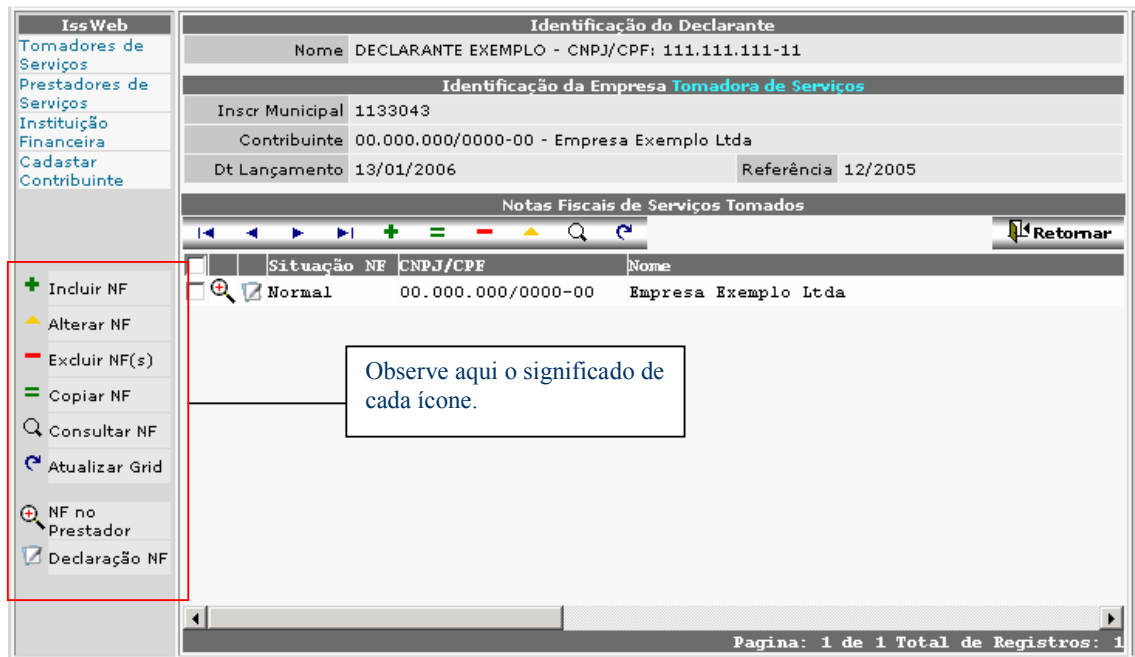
IssWeb
Tomadores de Serviços
Prestadores de Serviços
Instituição Financeira
Cadastar Contribuinte

Incluir NF
Alterar NF
Excluir NF(s)
Copiar NF
Consultar NF
Atualizar Grid
NF no Prestador
Declaração NF

Identificação do Declarante
Nome DECLARANTE EXEMPLO - CNPJ/CPF: 111.111.111-11

Identificação da Empresa Tomadora de Serviços
Inscr Municipal 1133043
Contribuinte 00.000.000/0000-00 - Empresa Exemplo Ltda
Dt Lançamento 13/01/2006 Referência 12/2005

Notas Fiscais de Serviços Tomados
Retornar

| | | Situação NF | CNPJ/CPF | Nome |
|---|---|---|---|---|
| | | Normal | 00.000.000/0000-00 | Empresa Exemplo Ltda |

Observe aqui o significado de cada ícone.

Pagina: 1 de 1 Total de Registros: 1